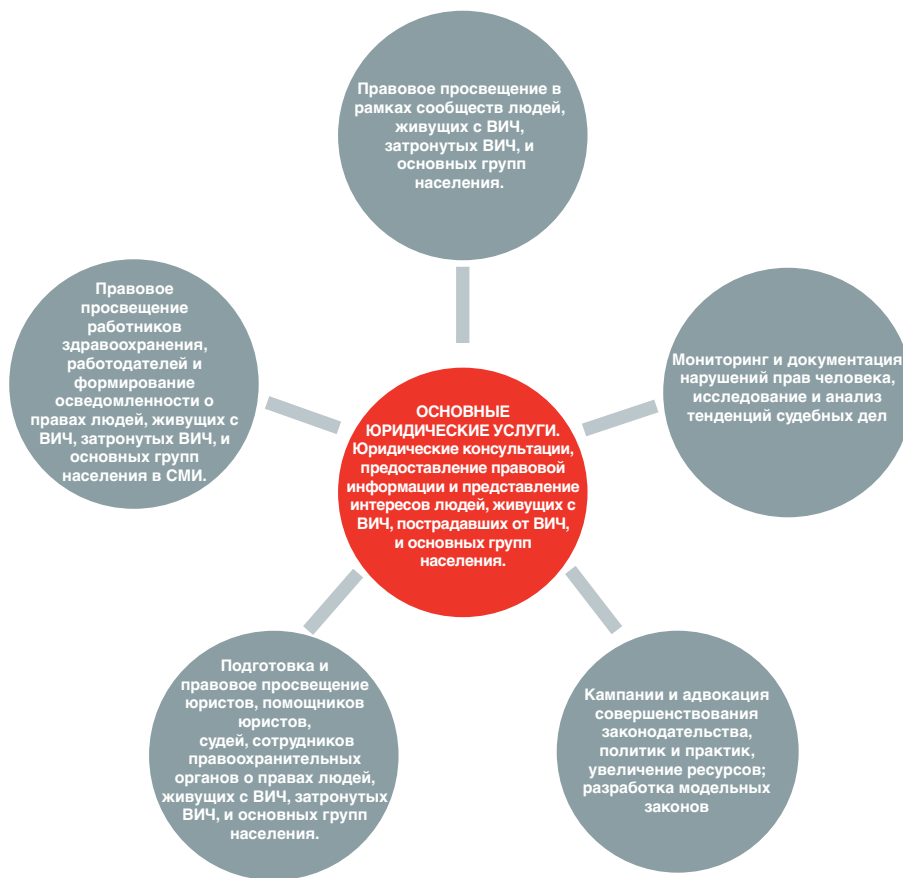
Правовое просвещение в рамках сообществ людей, живущих с ВИЧ, затронутых ВИЧ, и основных групп населения.

Правовое просвещение работников здравоохранения, работодателей и формирование осведомленности о правах людей, живущих с ВИЧ, затронутых ВИЧ, и основных групп населения в СМИ.

ОСНОВНЫЕ ЮРИДИЧЕСКИЕ УСЛУГИ. Юридические консультации, предоставление правовой информации и представление интересов людей, живущих с ВИЧ, пострадавших от ВИЧ, и основных групп населения.

Мониторинг и документация нарушений прав человека, исследование и анализ тенденций судебных дел

Подготовка и правовое просвещение юристов, помощников юристов, судей, сотрудников правоохранительных органов о правах людей, живущих с ВИЧ, затронутых ВИЧ, и основных групп населения.

Кампании и адвокация совершенствования законодательства, политик и практик, увеличение ресурсов; разработка модельных законов